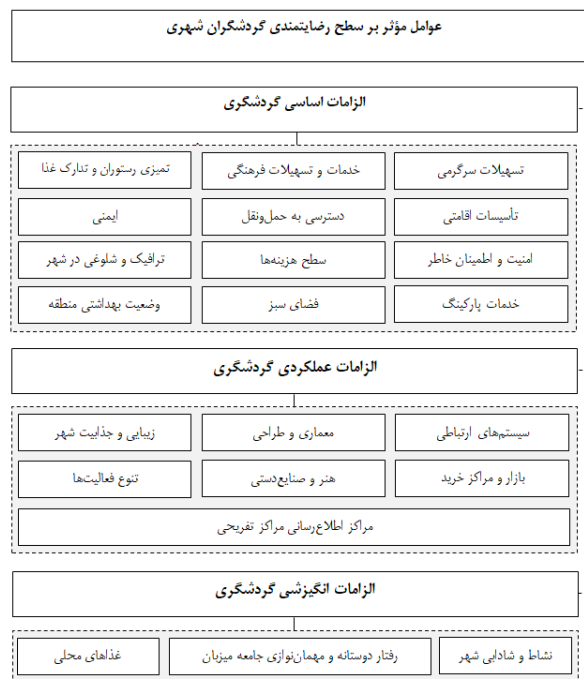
عوامل مؤثر بر سطح رضایتمندی گردشگران شهری

الزامات اساسی گردشگری

تسهیلات سرگرمی
خدمات و تسهیلات فرهنگی
تمیزی رستوران و تدارک غذا
تأسیسات اقامتی
دسترسی به حمل‌ونقل
ایمنی
امنیت و اطمینان خاطر
سطح هزینه‌ها
ترافیک و شلوغی در شهر
خدمات پارکینگ
فضای سبز
وضعیت بهداشتی منطقه

الزامات عملکردی گردشگری

سیستم‌های ارتباطی
معماری و طراحی
زیبایی و جذابیت شهر
بازار و مراکز خرید
هنر و صنایع‌دستی
تنوع فعالیت‌ها
مراکز اطلاع‌رسانی مراکز تفریحی

الزامات انگیزشی گردشگری

نشاط و شادابی شهر
رفتار دوستانه و مهمان‌نوازی جامعه میزبان
غذاهای محلی